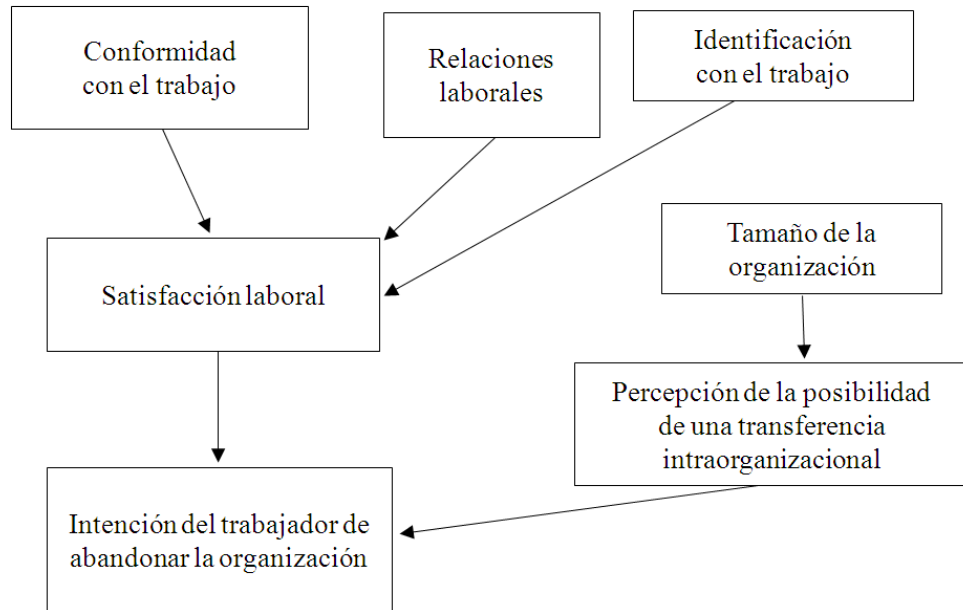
Conformidad con el trabajo

Relaciones laborales

Identificación con el trabajo

Satisfacción laboral

Tamaño de la organización

Percepción de la posibilidad de una transferencia intraorganizacional

Intención del trabajador de abandonar la organización